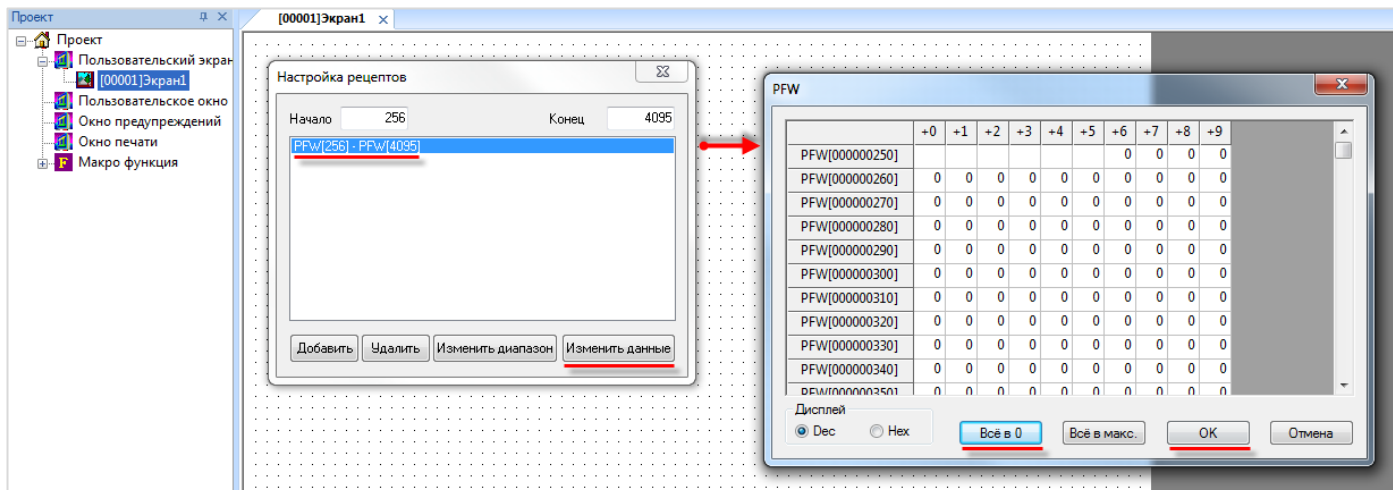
Проект

Проект
Пользовательский экран
[00001]Экран1
Пользовательское окно
Окно предупреждений
Окно печати
Макро функция

[00001]Экран1

Настройка рецептов

Начало 256
Конец 4095

PFW[256] - PFW[4095]

Добавить | Удалить | Изменить диапазон | Изменить данные

PFW

| | +0 | +1 | +2 | +3 | +4 | +5 | +6 | +7 | +8 | +9 |
|---|---|---|---|---|---|---|---|---|---|---|
| PFW[000000250] | | | | | | | 0 | 0 | 0 | 0 |
| PFW[000000260] | 0 | 0 | 0 | 0 | 0 | 0 | 0 | 0 | 0 | 0 |
| PFW[000000270] | 0 | 0 | 0 | 0 | 0 | 0 | 0 | 0 | 0 | 0 |
| PFW[000000280] | 0 | 0 | 0 | 0 | 0 | 0 | 0 | 0 | 0 | 0 |
| PFW[000000290] | 0 | 0 | 0 | 0 | 0 | 0 | 0 | 0 | 0 | 0 |
| PFW[000000300] | 0 | 0 | 0 | 0 | 0 | 0 | 0 | 0 | 0 | 0 |
| PFW[000000310] | 0 | 0 | 0 | 0 | 0 | 0 | 0 | 0 | 0 | 0 |
| PFW[000000320] | 0 | 0 | 0 | 0 | 0 | 0 | 0 | 0 | 0 | 0 |
| PFW[000000330] | 0 | 0 | 0 | 0 | 0 | 0 | 0 | 0 | 0 | 0 |
| PFW[000000340] | 0 | 0 | 0 | 0 | 0 | 0 | 0 | 0 | 0 | 0 |
| PFW[000000350] | 0 | 0 | 0 | 0 | 0 | 0 | 0 | 0 | 0 | 0 |

Дисплей
Dec
Hex

Всё в 0 | Всё в макс. | OK | Отмена